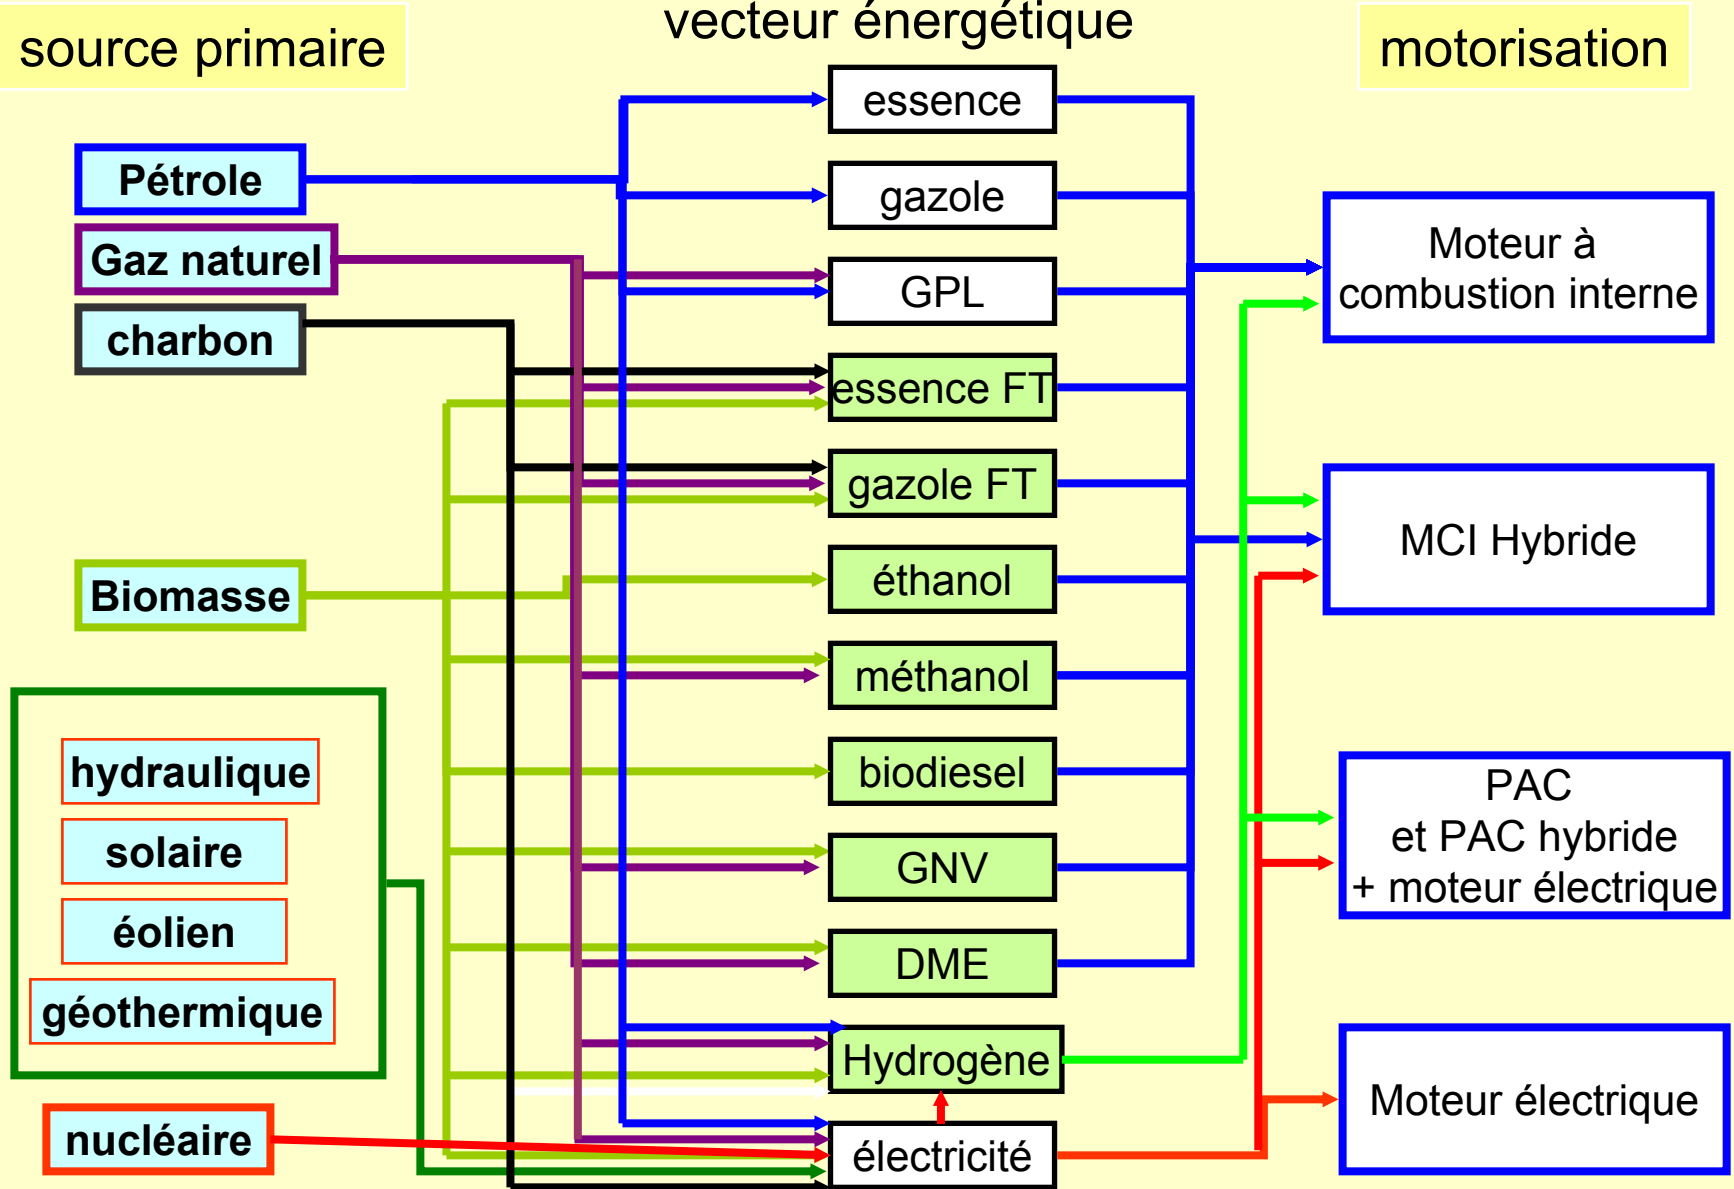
source primaire

vecteur énergétique

motorisation

Pétrole

Gaz naturel

charbon

Biomasse

hydraulique

solaire

éolien

géothermique

nucléaire

essence

gazole

GPL

essence FT

gazole FT

éthanol

méthanol

biodiesel

GNV

DME

Hydrogène

électricité

Moteur à combustion interne

MCI Hybride

PAC
et PAC hybride
+ moteur électrique

Moteur électrique